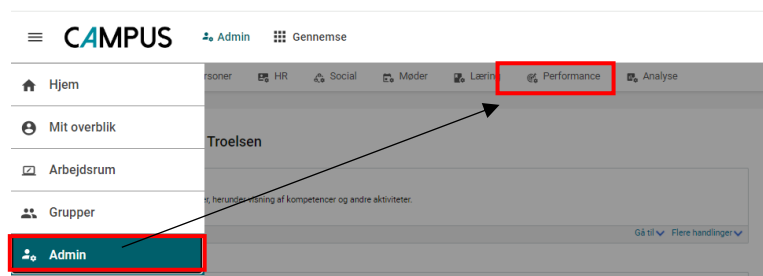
CAMPUS Admin Gennemse

Hjem
Mit overblik
Arbejdsrum
Grupper
Admin

rsoner HR Social Møder Lærin Performance Analyse

Troelsen

er, herunder visning af kompetencer og andre aktiviteter.

Gå til Flere handlinger